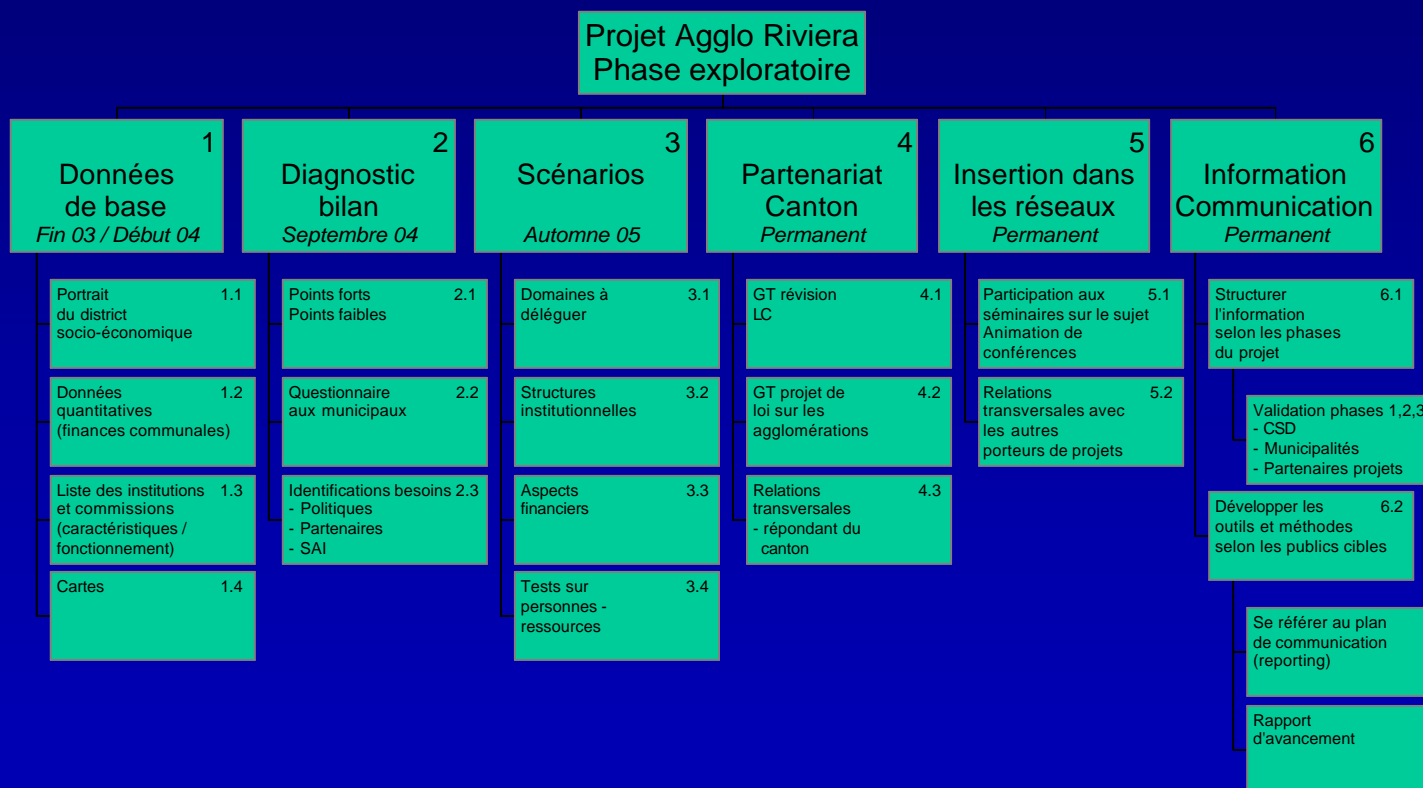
Projet Agglo Riviera
Phase exploratoire

1
Données de base
*Fin 03 / Début 04*

Portrait du district socio-économique 1.1

Données quantitatives (finances communales) 1.2

Liste des institutions et commissions (caractéristiques / fonctionnement) 1.3

Cartes 1.4

2
Diagnostic bilan
*Septembre 04*

Points forts Points faibles 2.1

Questionnaire aux municipaux 2.2

Identifications besoins 2.3
- Politiques
- Partenaires
- SAI

3
Scénarios
*Automne 05*

Domaines à déléguer 3.1

Structures institutionnelles 3.2

Aspects financiers 3.3

Tests sur personnes - ressources 3.4

4
Partenariat Canton
*Permanent*

GT révision LC 4.1

GT projet de loi sur les agglomérations 4.2

Relations transversales 4.3
- répondant du canton

5
Insertion dans les réseaux
*Permanent*

Participation aux séminaires sur le sujet Animation de conférences 5.1

Relations transversales avec les autres porteurs de projets 5.2

6
Information Communication
*Permanent*

Structurer l'information selon les phases du projet 6.1

Validation phases 1,2,3
- CSD
- Municipalités
- Partenaires projets

Développer les outils et méthodes selon les publics cibles 6.2

Se référer au plan de communication (reporting)

Rapport d'avancement